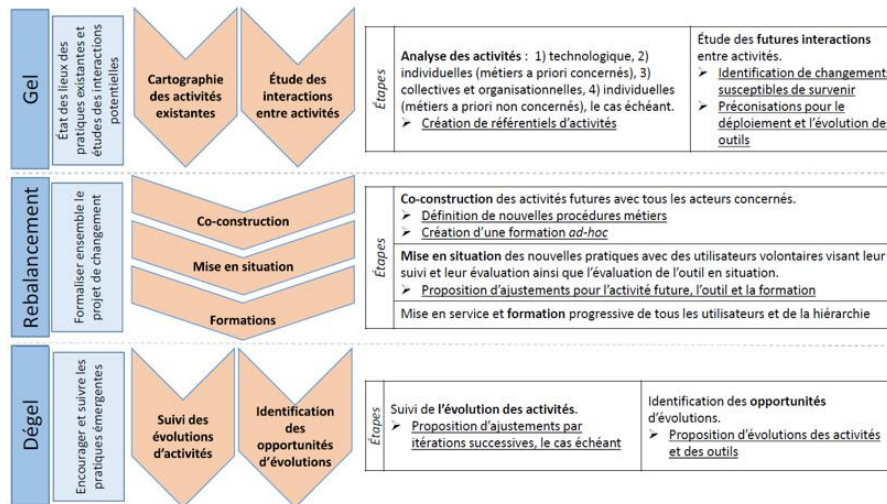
Gel

État des lieux des pratiques existantes et études des interactions potentielles

Cartographie des activités existantes

Étude des interactions entre activités

Étapes

**Analyse des activités** : 1) technologique, 2) individuelles (métiers a priori concernés), 3) collectives et organisationnelles, 4) individuelles (métiers a priori non concernés), le cas échéant.
➢ Création de référentiels d'activités

Étude des **futures interactions** entre activités.
➢ Identification de changement susceptibles de survenir
➢ Préconisations pour le déploiement et l'évolution de outils

Rebalancement

Formaliser ensemble le projet de changement

Co-construction

Mise en situation

Formations

Étapes

**Co-construction** des activités futures avec tous les acteurs concernés.
➢ Définition de nouvelles procédures métiers
➢ Création d'une formation *ad-hoc*

**Mise en situation** des nouvelles pratiques avec des utilisateurs volontaires visant leur suivi et leur évaluation ainsi que l'évaluation de l'outil en situation.
➢ Proposition d'ajustements pour l'activité future, l'outil et la formation

Mise en service et **formation** progressive de tous les utilisateurs et de la hiérarchie

Dégel

Encourager et suivre les pratiques émergentes

Suivi des évolutions d'activités

Identification des opportunités d'évolutions

Étapes

Suivi de **l'évolution des activités**.
➢ Proposition d'ajustements par itérations successives, le cas échéant

Identification des **opportunités** d'évolutions.
➢ Proposition d'évolutions des activités et des outils